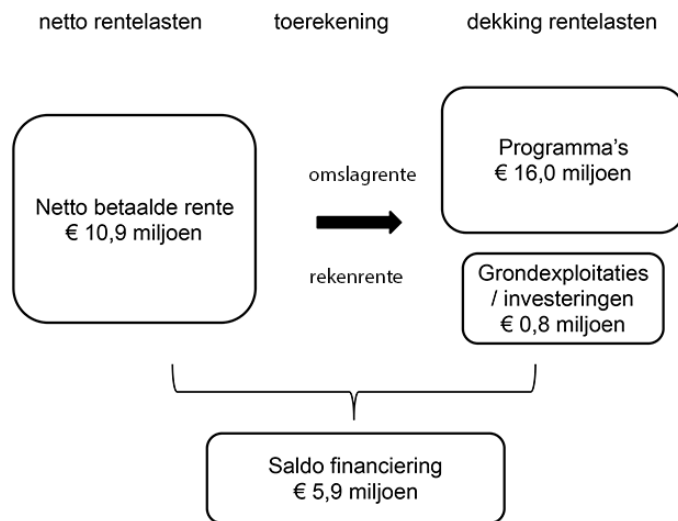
netto rentelasten

toerekening

dekking rentelasten

Netto betaalde rente
€ 10,9 miljoen

omslagrente

rekenrente

Programma's
€ 16,0 miljoen

Grondexploitaties
/ investeringen
€ 0,8 miljoen

Saldo financiering
€ 5,9 miljoen